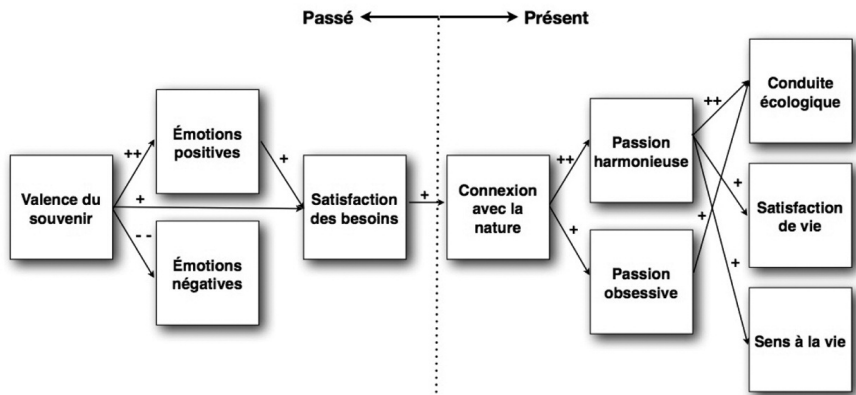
Passé ⟷ Présent

Valence du souvenir

++

+

- -

Émotions positives

Émotions négatives

+

Satisfaction des besoins

+

Connexion avec la nature

++

+

Passion harmonieuse

Passion obsessive

++

+

+

+

Conduite écologique

Satisfaction de vie

Sens à la vie